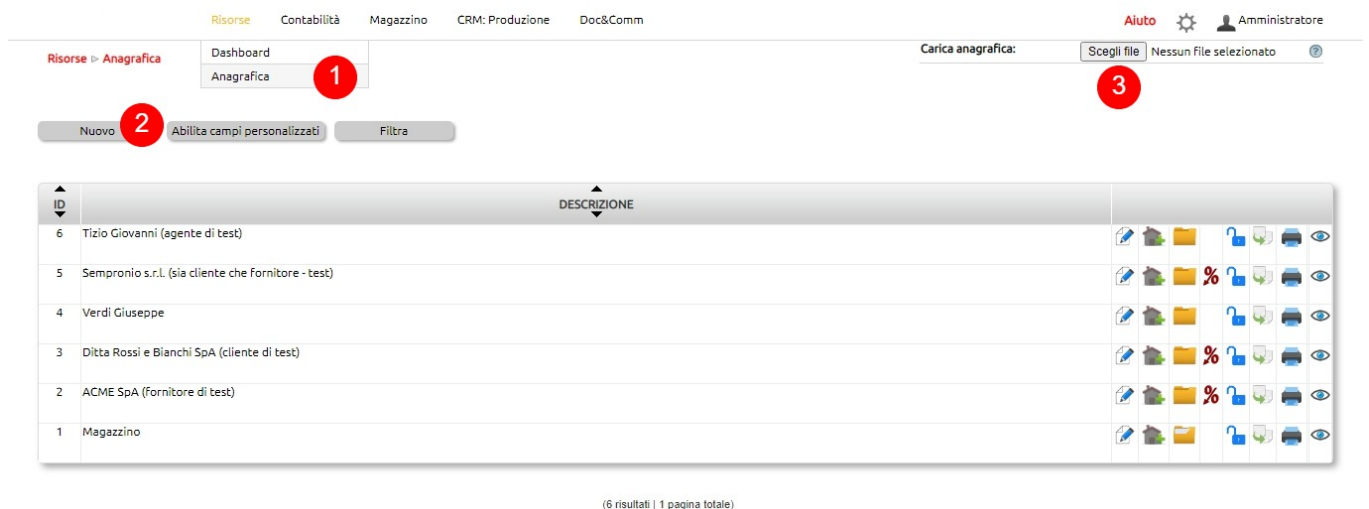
Risorse Contabilità Magazzino CRM: Produzione Doc&Comm

Aiuto Amministratore

Risorse ▹ Anagrafica

Dashboard
Anagrafica

1

Carica anagrafica: Scegli file Nessun file selezionato

3

Nuovo 2 Abilita campi personalizzati Filtra

| ID | DESCRIZIONE |
|---|---|
| 6 | Tizio Giovanni (agente di test) |
| 5 | Sempronio s.r.l. (sia cliente che fornitore - test) |
| 4 | Verdi Giuseppe |
| 3 | Ditta Rossi e Bianchi SpA (cliente di test) |
| 2 | ACME SpA (fornitore di test) |
| 1 | Magazzino |

(6 risultati | 1 pagina totale)